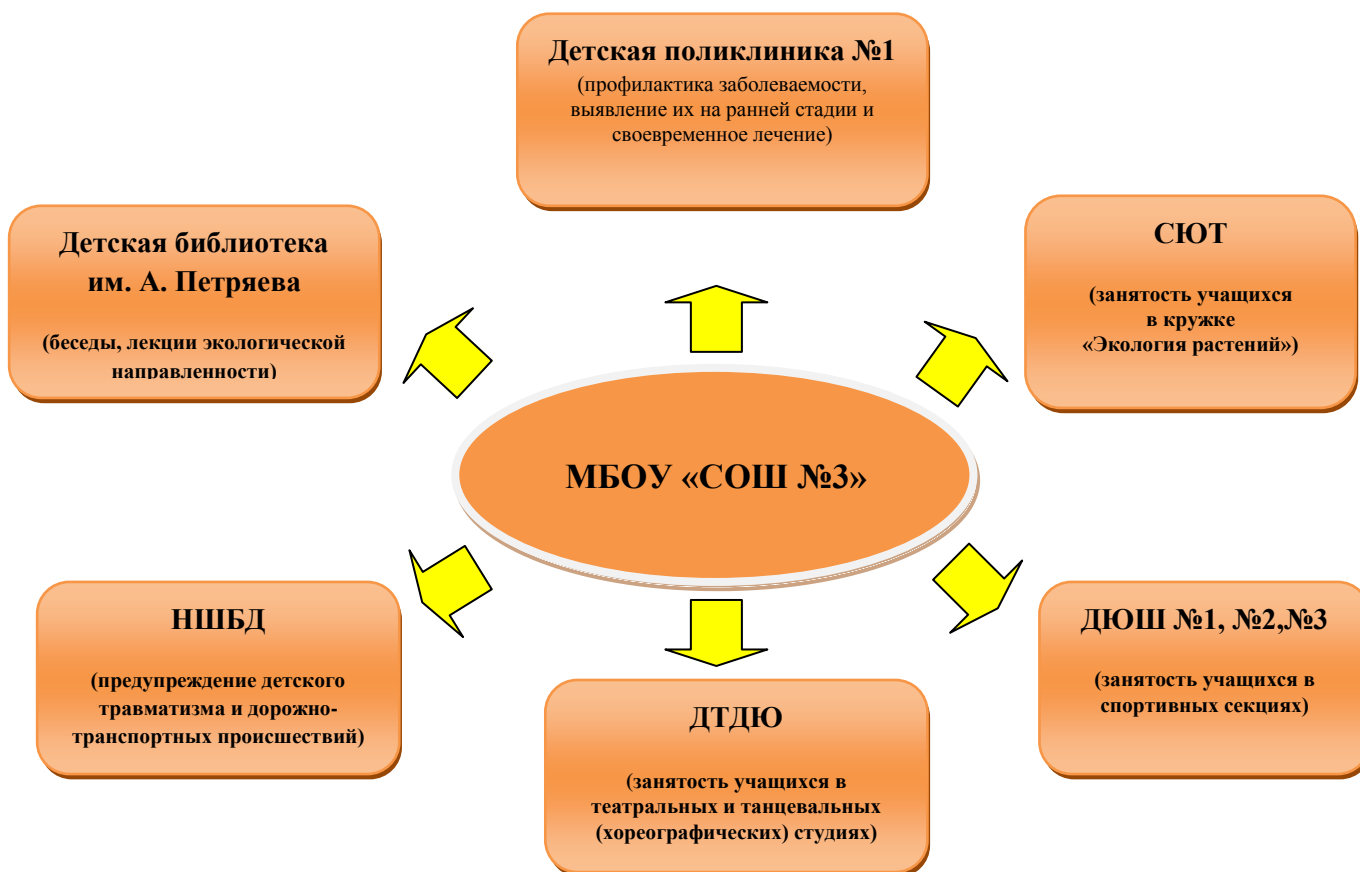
Детская поликлиника №1
(профилактика заболеваемости, выявление их на ранней стадии и своевременное лечение)

Детская библиотека им. А. Петряева

(беседы, лекции экологической направленности)

СЮТ

(занятость учащихся в кружке «Экология растений»)

МБОУ «СОШ №3»

НШБД

(предупреждение детского травматизма и дорожно-транспортных происшествий)

ДТДЮ

(занятость учащихся в театральных и танцевальных (хореографических) студиях)

ДЮШ №1, №2,№3

(занятость учащихся в спортивных секциях)